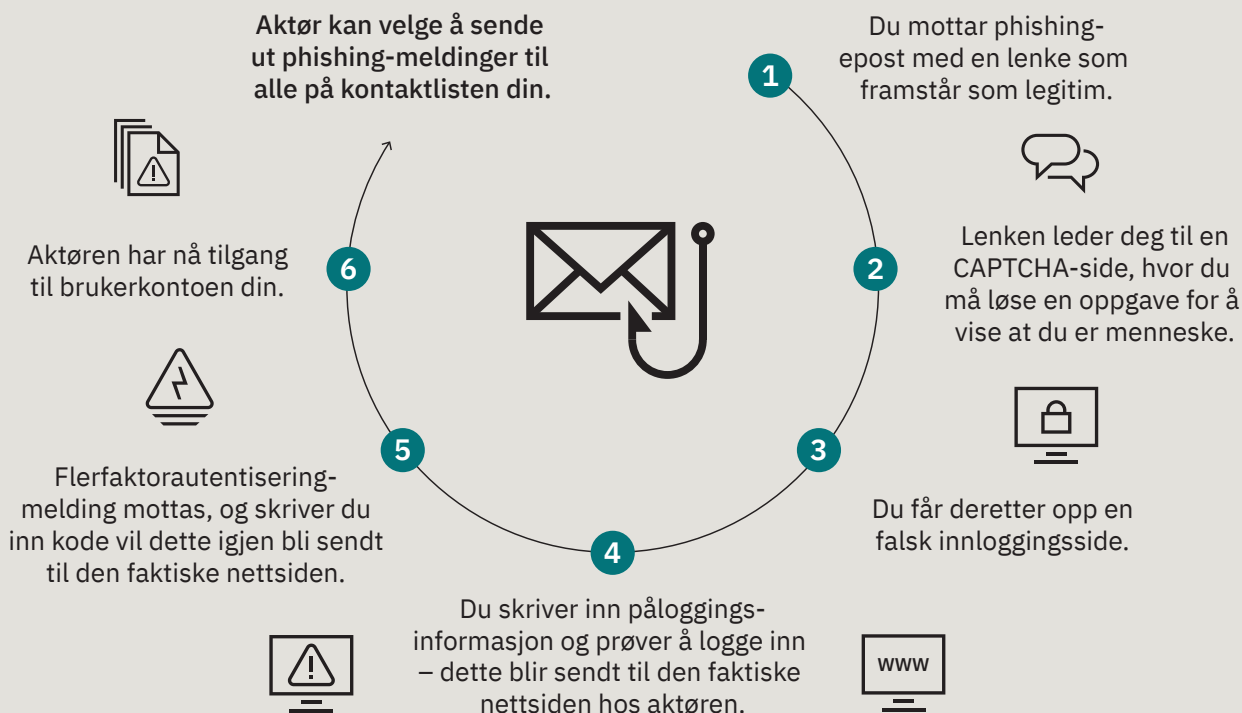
Aktør kan velge å sende ut phishing-meldinger til alle på kontaktlisten din.

1

Du mottar phishing-epost med en lenke som framstår som legitim.

2

Lenken leder deg til en CAPTCHA-side, hvor du må løse en oppgave for å vise at du er menneske.

3

Du får deretter opp en falsk innloggingsside.

4

Du skriver inn påloggings-informasjon og prøver å logge inn – dette blir sendt til den faktiske nettsiden hos aktøren.

www

5

Flerfaktorautentisering-melding mottas, og skriver du inn kode vil dette igjen bli sendt til den faktiske nettsiden.

6

Aktøren har nå tilgang til brukerkontoen din.